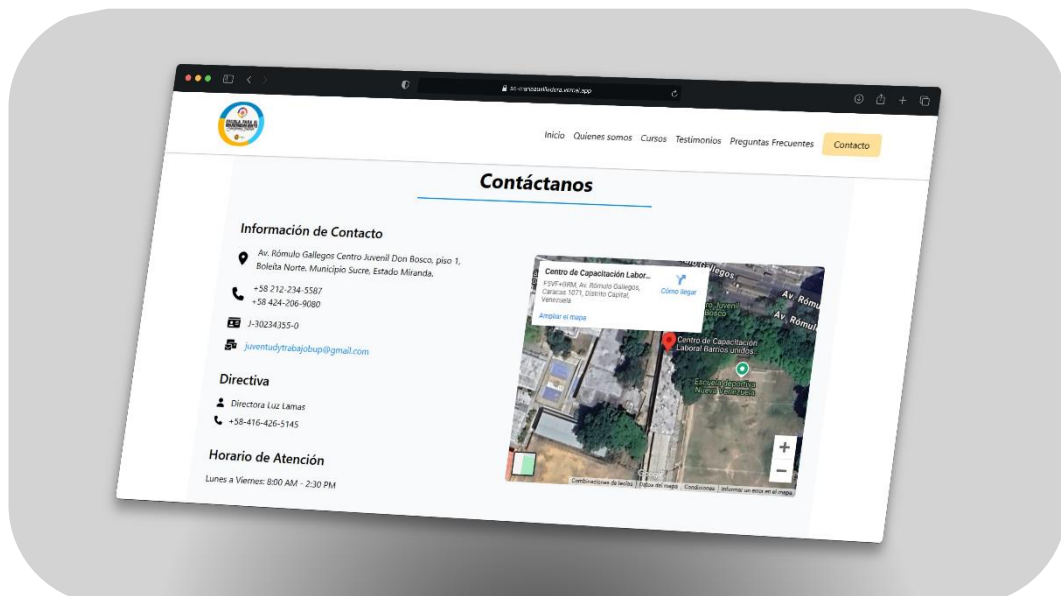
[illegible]

Inicio Quienes somos Cursos Testimonios Preguntas Frecuentes Contacto

Contáctanos

Información de Contacto

Av. Rómulo Gallegos Centro Juvenil Don Bosco, piso 1, Boleita Norte, Municipio Sucre, Estado Miranda.

+58 212-234-5587
+58 424-206-9080

J-30234355-0

juventudytrabajobup@gmail.com

Directiva

Directora Luz Lamas

+58-416-426-5145

Horario de Atención

Lunes a Viernes: 8:00 AM - 2:30 PM

Centro de Capacitación Labor...
F5VF+GRM, Av. Rómulo Gallegos, Caracas 1071, Distrito Capital, Venezuela
Cómo llegar
Ampliar el mapa

Centro de Capacitación Laboral Barrios unidos

Escuela Deportiva Nueva Venezuela

Av. Rómulo

Combinaciones de teclas | Datos del mapa | Condiciones | Informar un error en el mapa